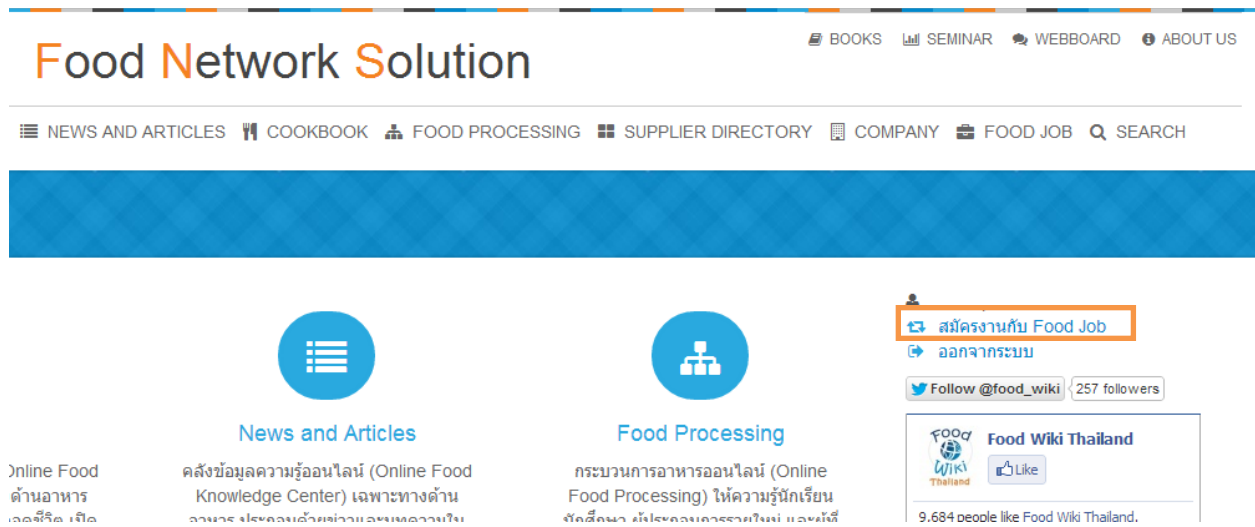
Food Network Solution

BOOKS SEMINAR WEBBOARD ABOUT US

NEWS AND ARTICLES COOKBOOK FOOD PROCESSING SUPPLIER DIRECTORY COMPANY FOOD JOB SEARCH

สมัครงานกับ Food Job
ออกจากระบบ

Follow @food_wiki 257 followers

Food Wiki Thailand
Like

News and Articles

Online Food
ด้านอาหาร
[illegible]

คลังข้อมูลความรู้ออนไลน์ (Online Food Knowledge Center) เฉพาะทางด้าน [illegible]

Food Processing

กระบวนการอาหารออนไลน์ (Online Food Processing) ให้ความรู้นักเรียน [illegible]

9,684 people like Food Wiki Thailand.